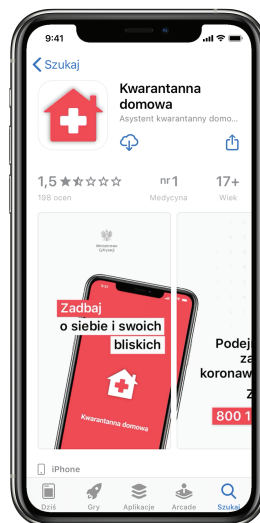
9:41

Szukaj

Kwarantanna domowa

Asystent kwarantanny dom

1,5 ★☆☆☆☆
198 ocen

nr 1
Medycyna

17+
Wiek

Ministerstwo Cyfryzacji

Zadbaj o siebie i swoich bliskich

Kwarantanna domowa

Podej za koronaw

800 1

iPhone

Dziś
Gry
Aplikacje
Arcade
Szukaj